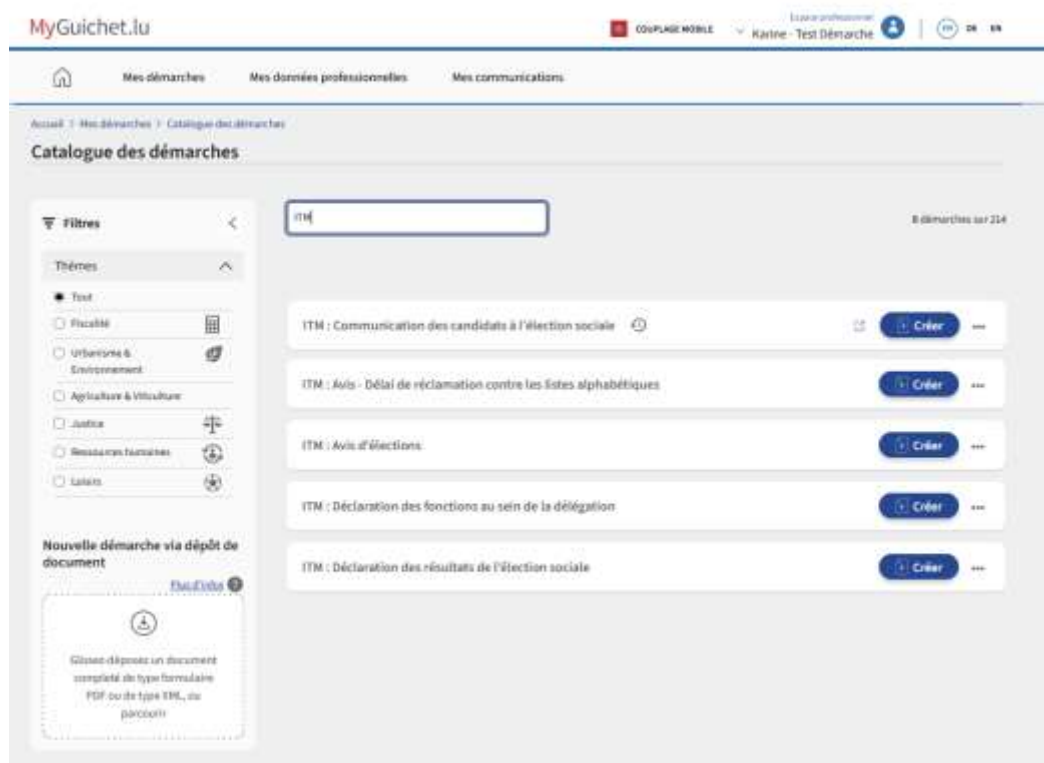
MyGuichet.lu

COUPLAGE MOBILE

Espace professionnel
Karine - Test Démarche

FR DE EN

Mes démarches
Mes données professionnelles
Mes communications

Accueil > Mes démarches > Catalogue des démarches

Catalogue des démarches

Filtres

Thèmes

Tout
Fiscalité
Urbanisme & Environnement
Agriculture & Viticulture
Justice
Ressources humaines
Loisirs

ITM

8 démarches sur 214

ITM : Communication des candidats à l'élection sociale
Créer

ITM : Avis - Délai de réclamation contre les listes alphabétiques
Créer

ITM : Avis d'élections
Créer

ITM : Déclaration des fonctions au sein de la délégation
Créer

ITM : Déclaration des résultats de l'élection sociale
Créer

Nouvelle démarche via dépôt de document

Plus d'infos

Glissez-déposez un document complété de type formulaire PDF ou de type XML, ou parcourir